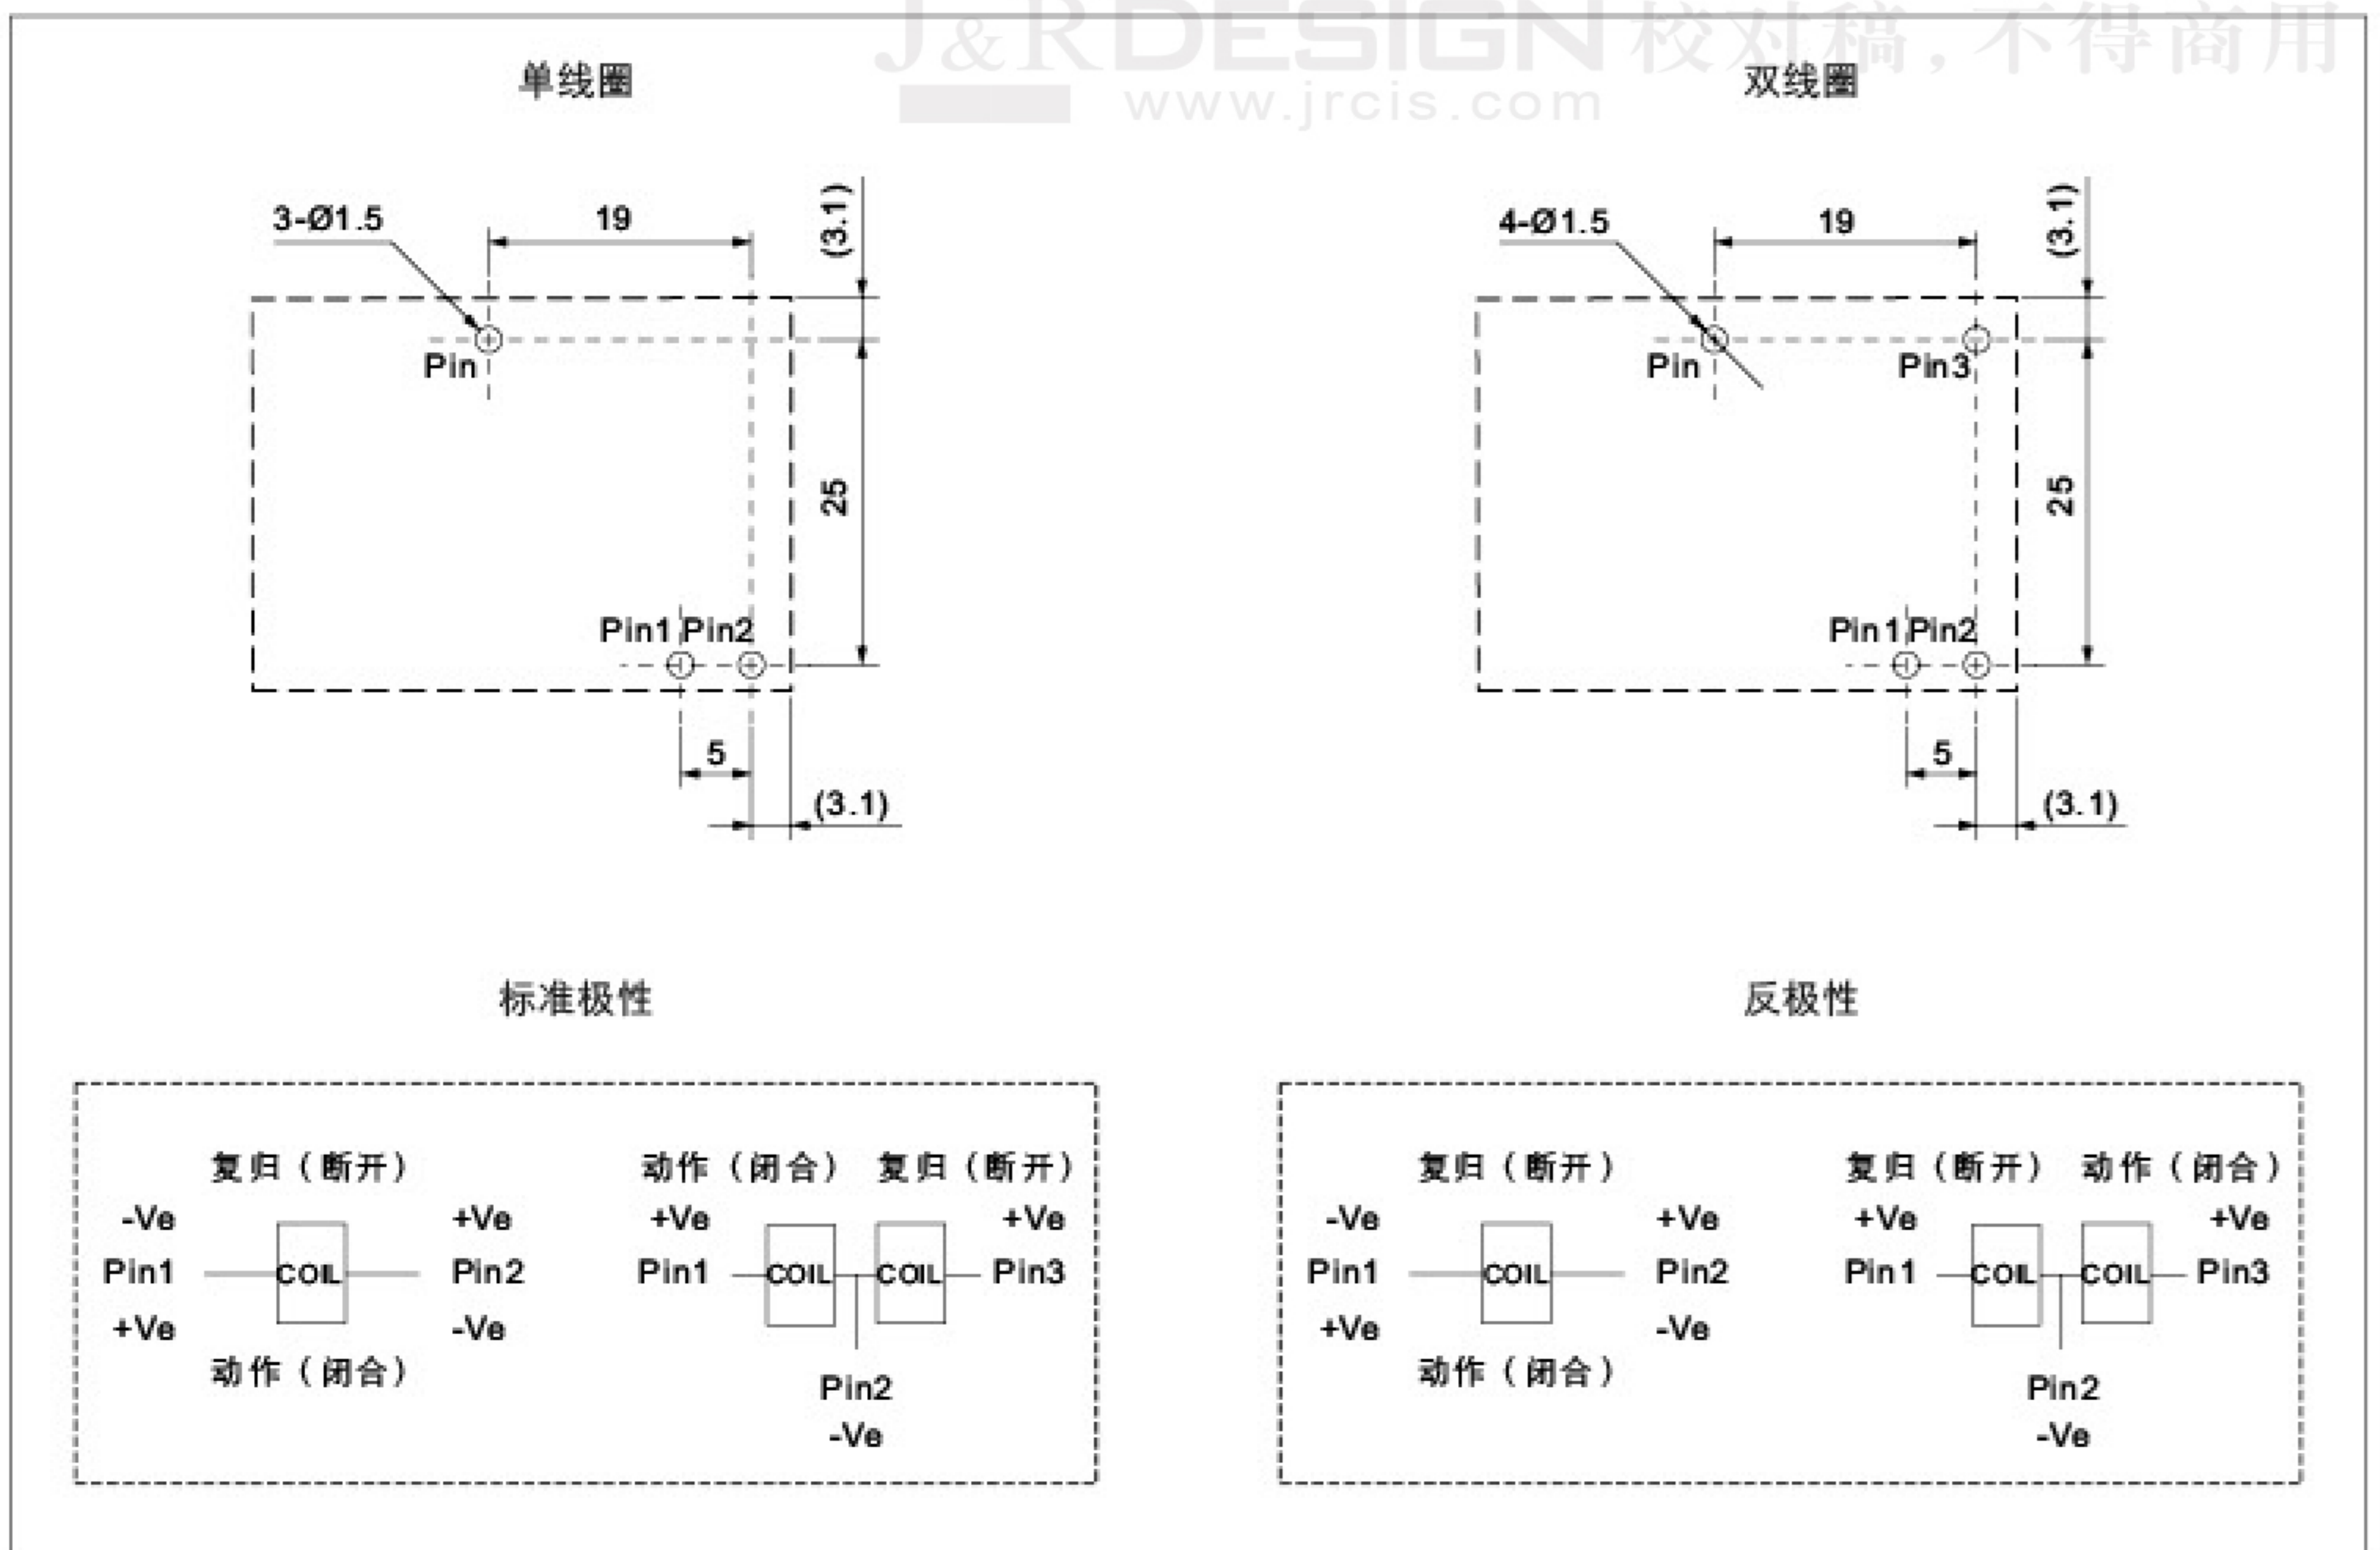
J&R DESIGN 校对稿，不得商用
www.jrcis.com

单线圈

3-Ø1.5
19
(3.1)
Pin
25
Pin1 Pin2
5
(3.1)

双线圈

4-Ø1.5
19
(3.1)
Pin
Pin3
25
Pin1 Pin2
5
(3.1)

标准极性

复归（断开）
-Ve
Pin1
+Ve
COIL
+Ve
Pin2
-Ve
动作（闭合）

动作（闭合） 复归（断开）
+Ve
Pin1
COIL
COIL
+Ve
Pin3
Pin2
-Ve

反极性

复归（断开）
-Ve
Pin1
+Ve
COIL
+Ve
Pin2
-Ve
动作（闭合）

复归（断开） 动作（闭合）
+Ve
Pin1
COIL
COIL
+Ve
Pin3
Pin2
-Ve